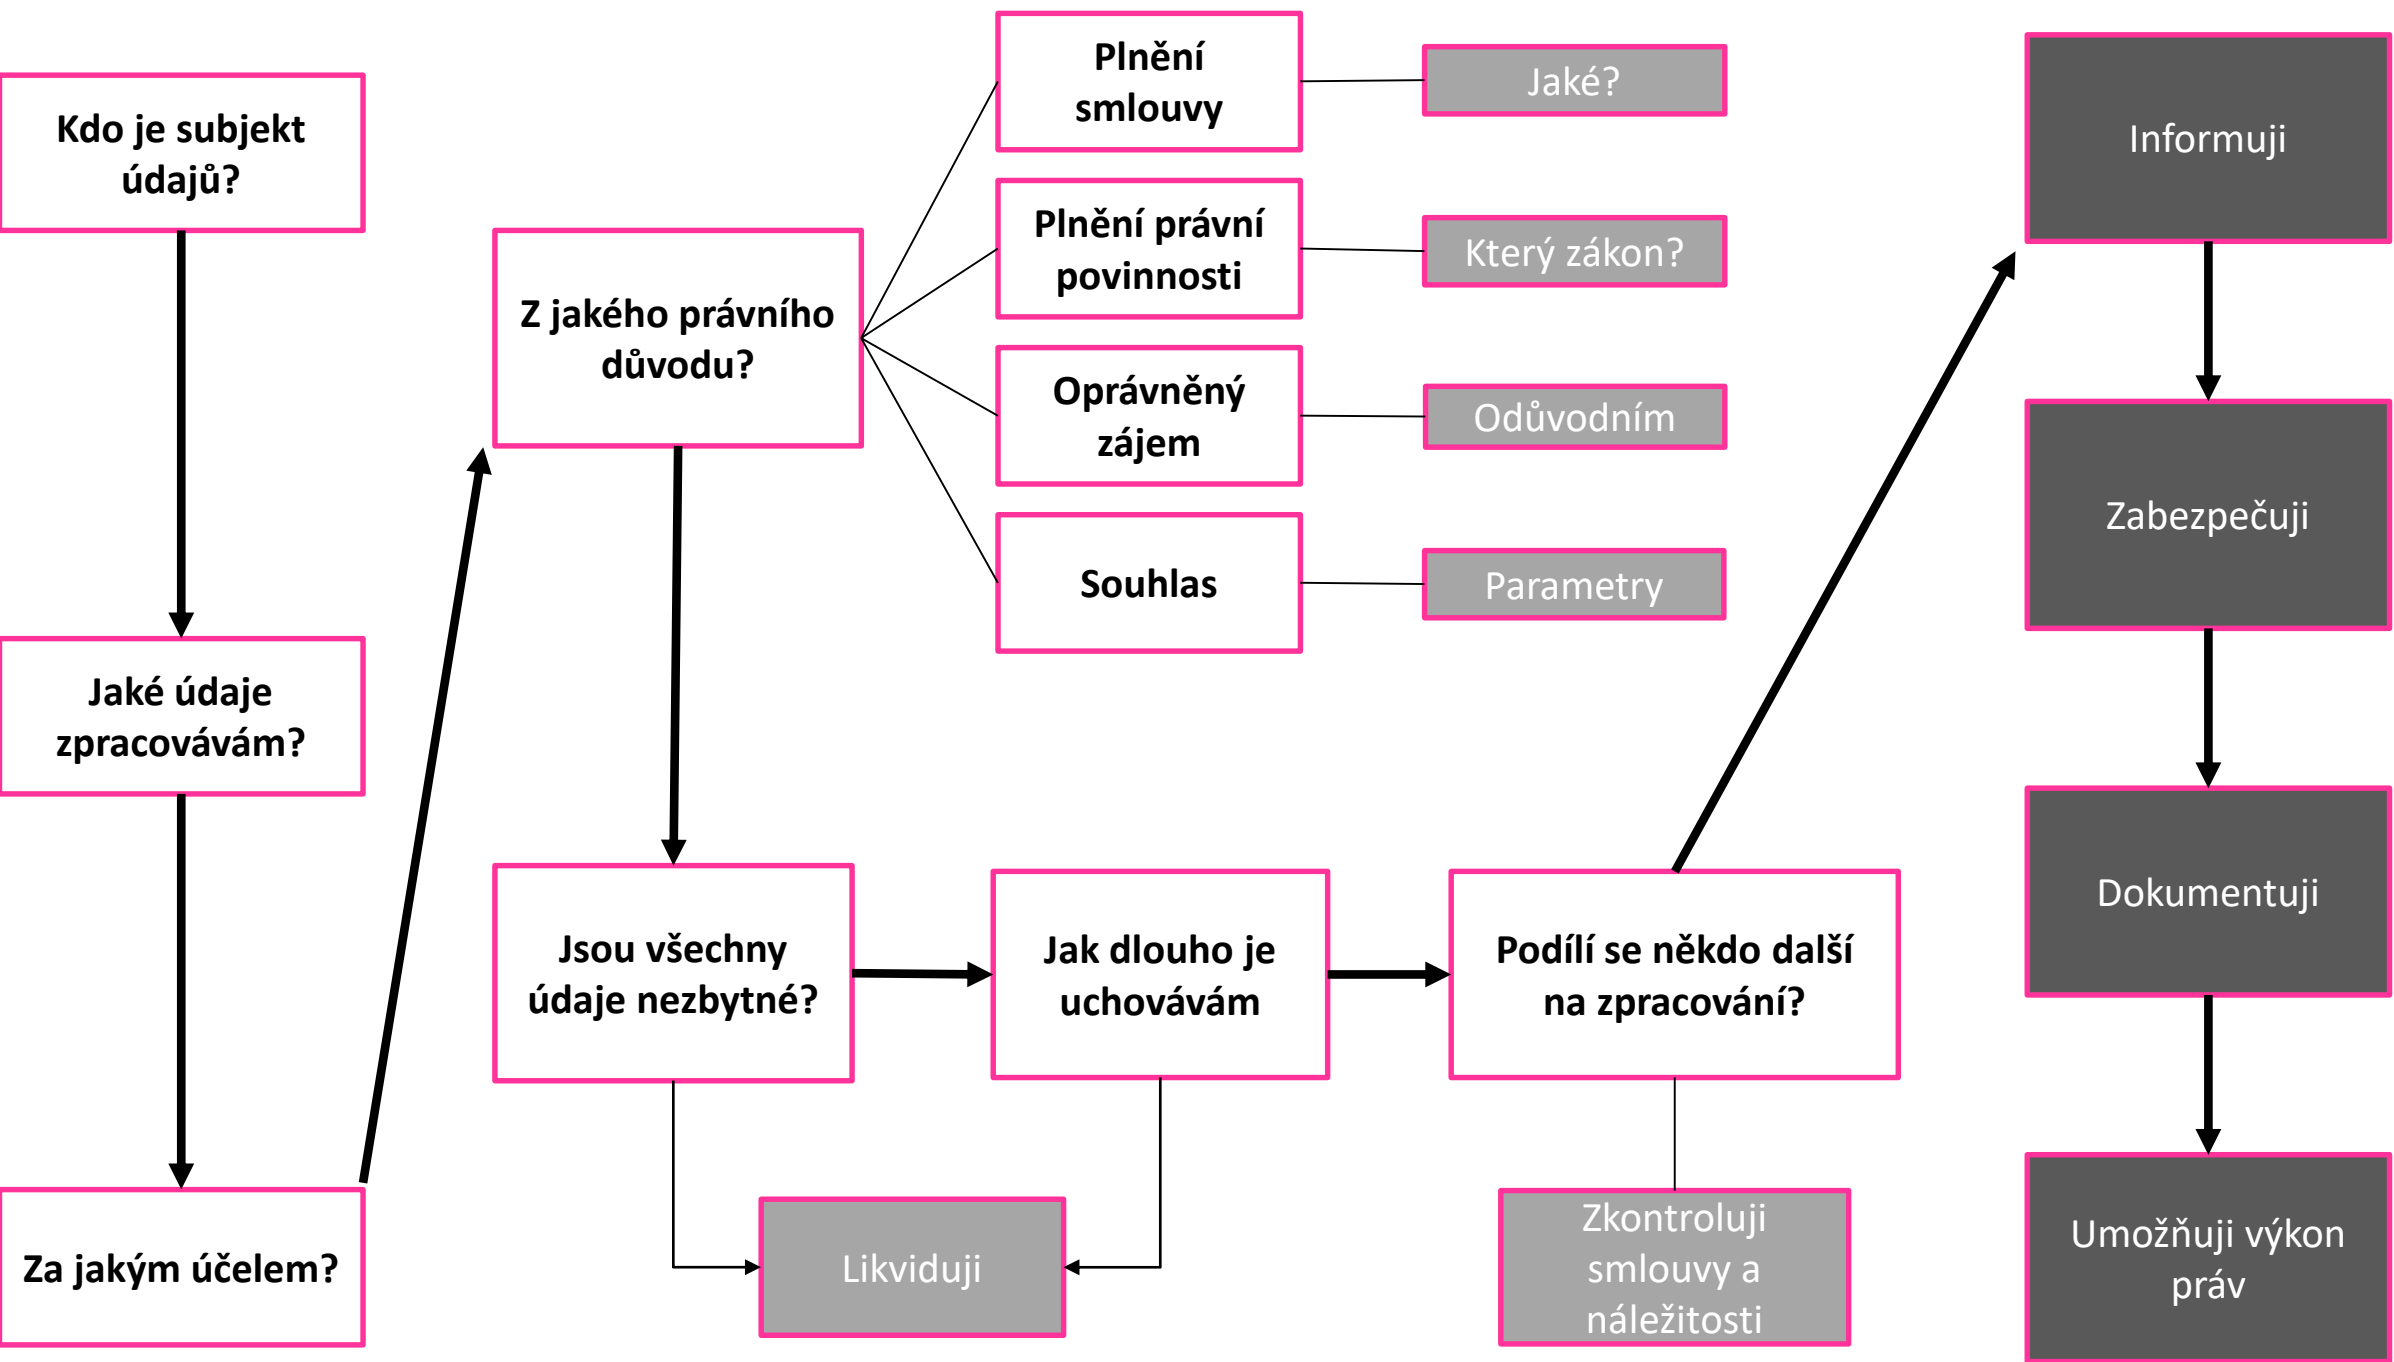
Kdo je subjekt údajů?

Jaké údaje zpracovávám?

Za jakým účelem?

Z jakého právního důvodu?

Plnění smlouvy

Jaké?

Plnění právní povinnosti

Který zákon?

Oprávněný zájem

Odůvodním

Souhlas

Parametry

Jsou všechny údaje nezbytné?

Jak dlouho je uchovávám

Likviduji

Podílí se někdo další na zpracování?

Zkontroluji smlouvy a náležitosti

Informuji

Zabezpečuji

Dokumentuji

Umožňuji výkon práv